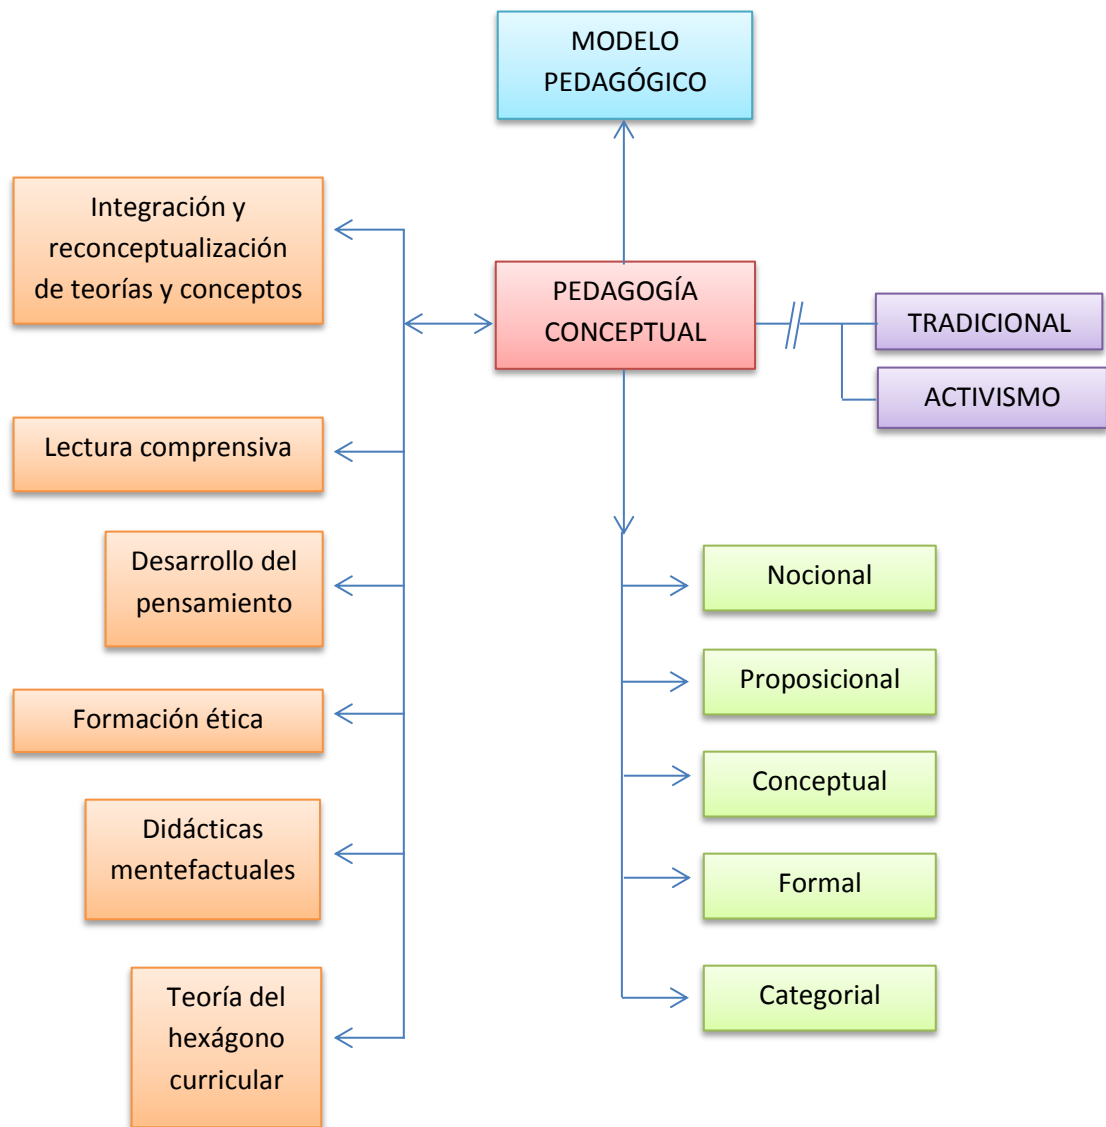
MODELO PEDAGÓGICO

Integración y reconceptualización de teorías y conceptos

PEDAGOGÍA CONCEPTUAL

TRADICIONAL

ACTIVISMO

Lectura comprensiva

Desarrollo del pensamiento

Formación ética

Didácticas mentefactuales

Teoría del hexágono curricular

Nocional

Proposicional

Conceptual

Formal

Categorial